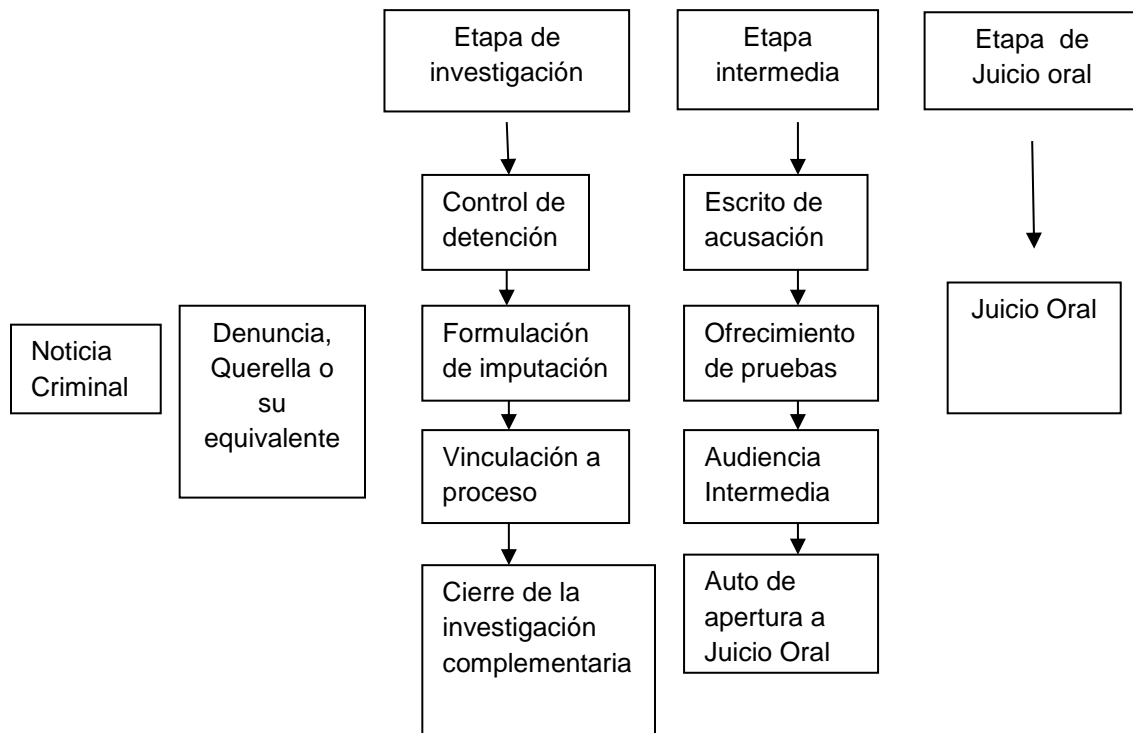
Noticia Criminal

Denuncia, Querella o su equivalente

Etapa de investigación

Control de detención

Formulación de imputación

Vinculación a proceso

Cierre de la investigación complementaria

Etapa intermedia

Escrito de acusación

Ofrecimiento de pruebas

Audiencia Intermedia

Auto de apertura a Juicio Oral

Etapa de Juicio oral

Juicio Oral